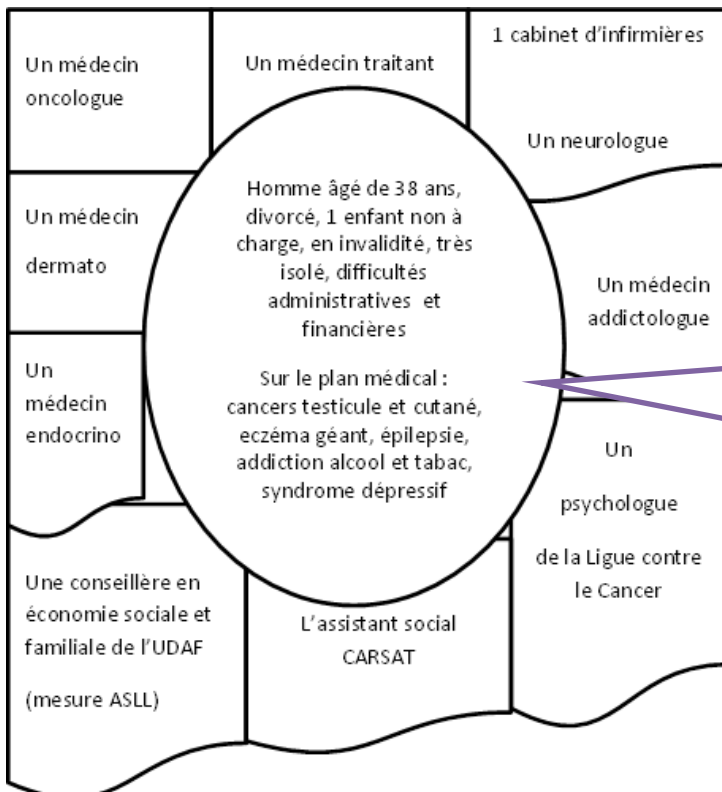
Un médecin oncologue

Un médecin traitant

1 cabinet d'infirmières

Un neurologue

Un médecin dermato

Homme âgé de 38 ans, divorcé, 1 enfant non à charge, en invalidité, très isolé, difficultés administratives et financières

Sur le plan médical : cancers testicule et cutané, eczéma géant, épilepsie, addiction alcool et tabac, syndrome dépressif

Un médecin addictologue

Un médecin endocrino

Un psychologue de la Ligue contre le Cancer

Une conseillère en économie sociale et familiale de l'UDAF

(mesure ASLL)

L'assistant social CARSAT